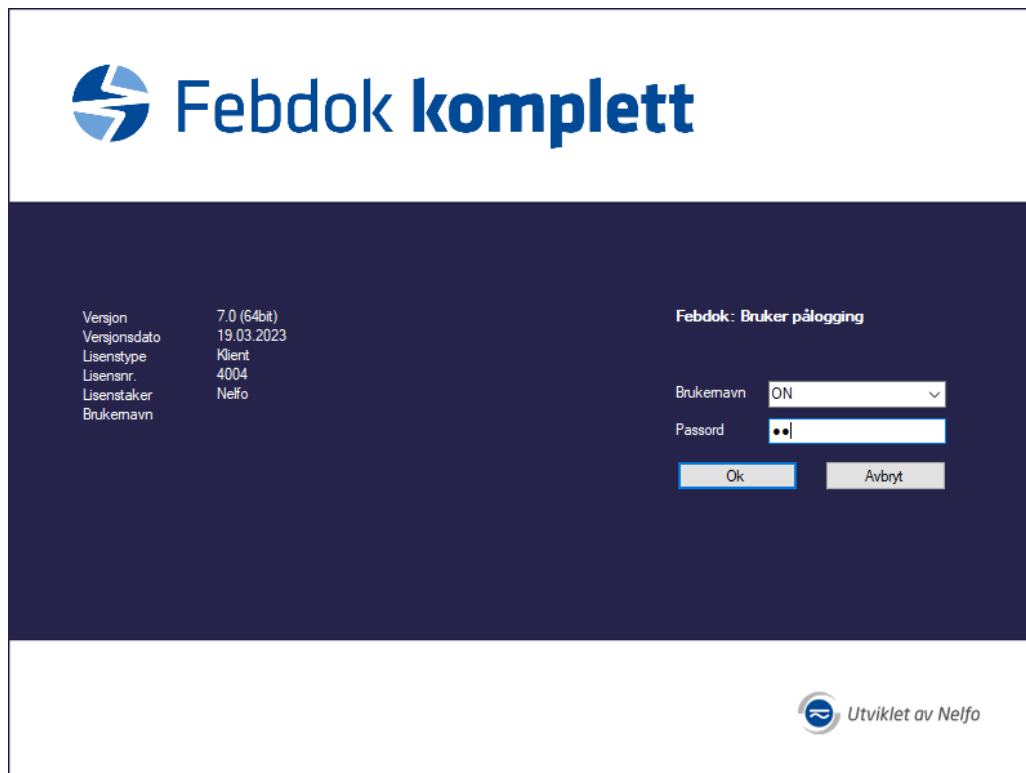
Febdok komplett

Versjon 7.0 (64bit)
Versjonsdato 19.03.2023
Lisenstype Klient
Lisensnr. 4004
Lisenstaker Nelfo
Brukernavn

Febdok: Bruker pålogging

Brukernavn ON
Passord ••

Ok
Avbryt

Utviklet av Nelfo